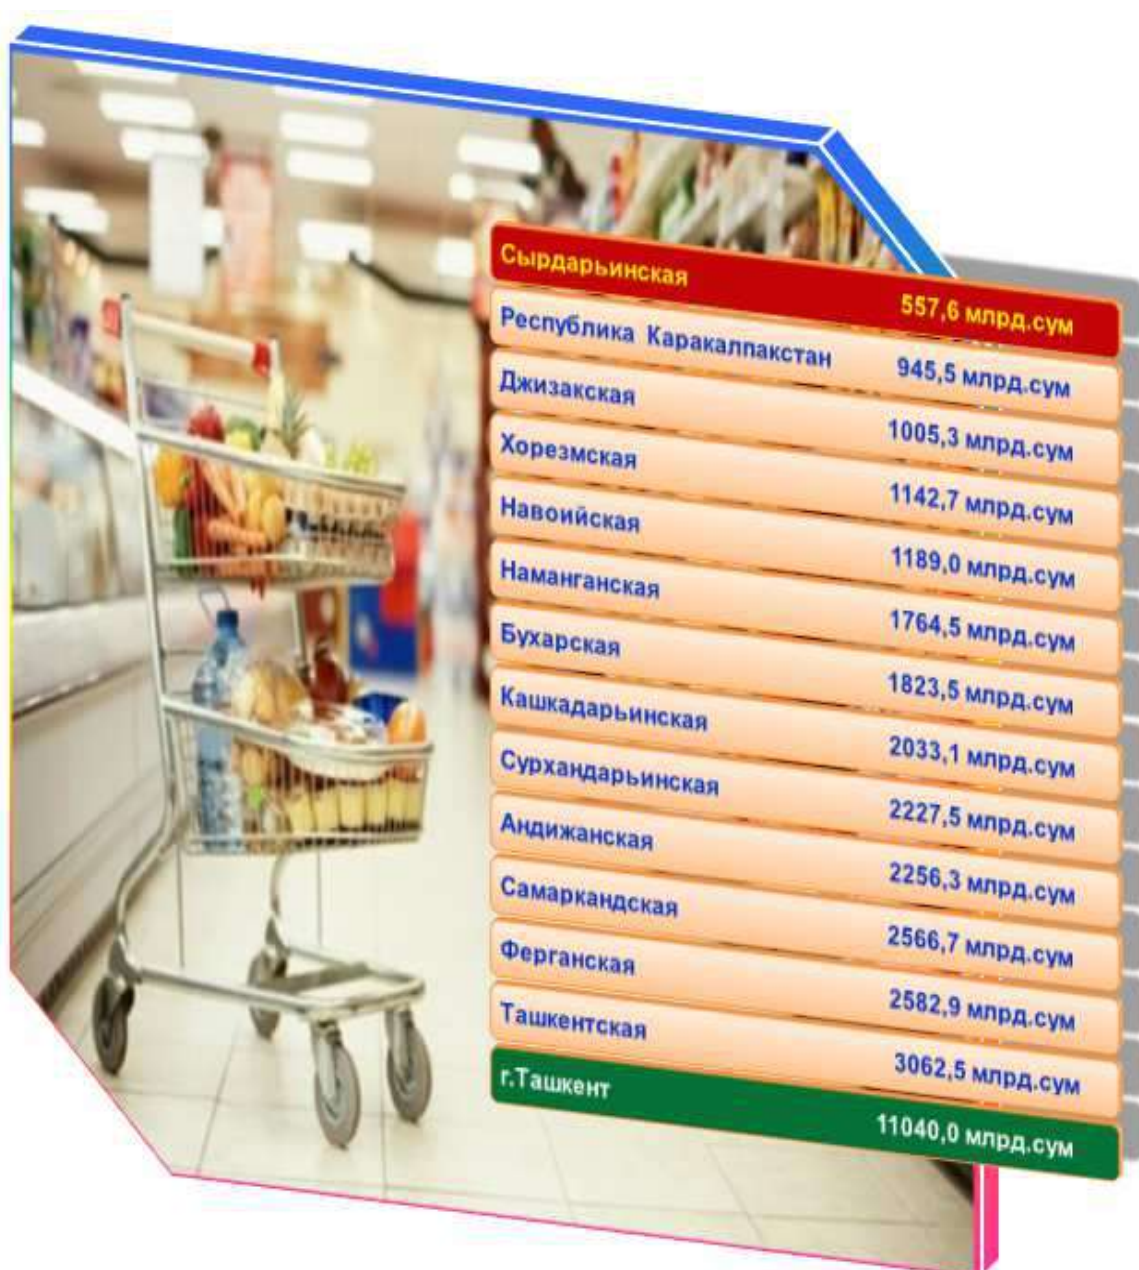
| | |
|---|---|
| Сырдарьинская | 557,6 млрд.сум |
| Республика Каракалпакстан | 945,5 млрд.сум |
| Джизакская | 1005,3 млрд.сум |
| Хорезмская | 1142,7 млрд.сум |
| Навоийская | 1189,0 млрд.сум |
| Наманганская | 1764,5 млрд.сум |
| Бухарская | 1823,5 млрд.сум |
| Кашкадарьинская | 2033,1 млрд.сум |
| Сурхандарьинская | 2227,5 млрд.сум |
| Андижанская | 2256,3 млрд.сум |
| Самаркандская | 2566,7 млрд.сум |
| Ферганская | 2582,9 млрд.сум |
| Ташкентская | 3062,5 млрд.сум |
| г.Ташкент | 11040,0 млрд.сум |